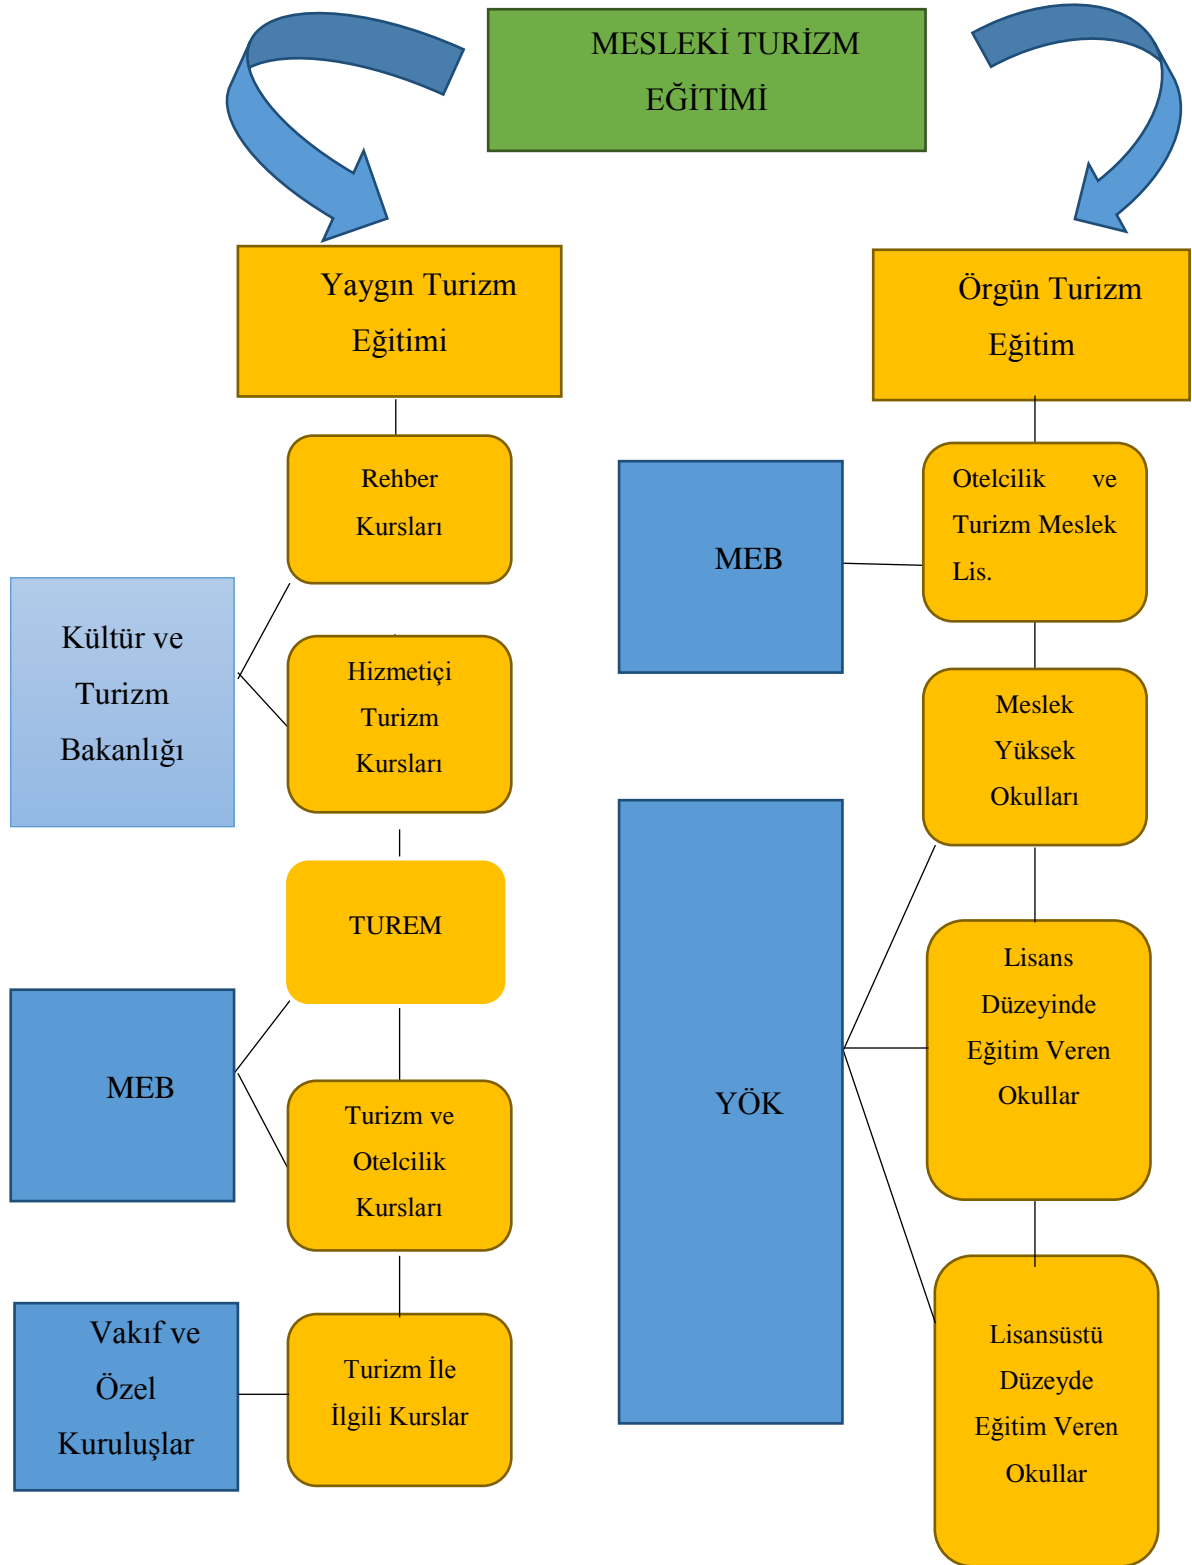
MESLEKİ TURİZM EĞİTİMİ

Yaygın Turizm Eğitimi

Rehber Kursları

Kültür ve Turizm Bakanlığı

Hizmetiçi Turizm Kursları

TUREM

MEB

Turizm ve Otelcilik Kursları

Vakıf ve Özel Kuruluşlar

Turizm İle İlgili Kurslar

Örgün Turizm Eğitim

MEB

Otelcilik ve Turizm Meslek Lis.

Meslek Yüksek Okulları

YÖK

Lisans Düzeyinde Eğitim Veren Okullar

Lisansüstü Düzeyde Eğitim Veren Okullar